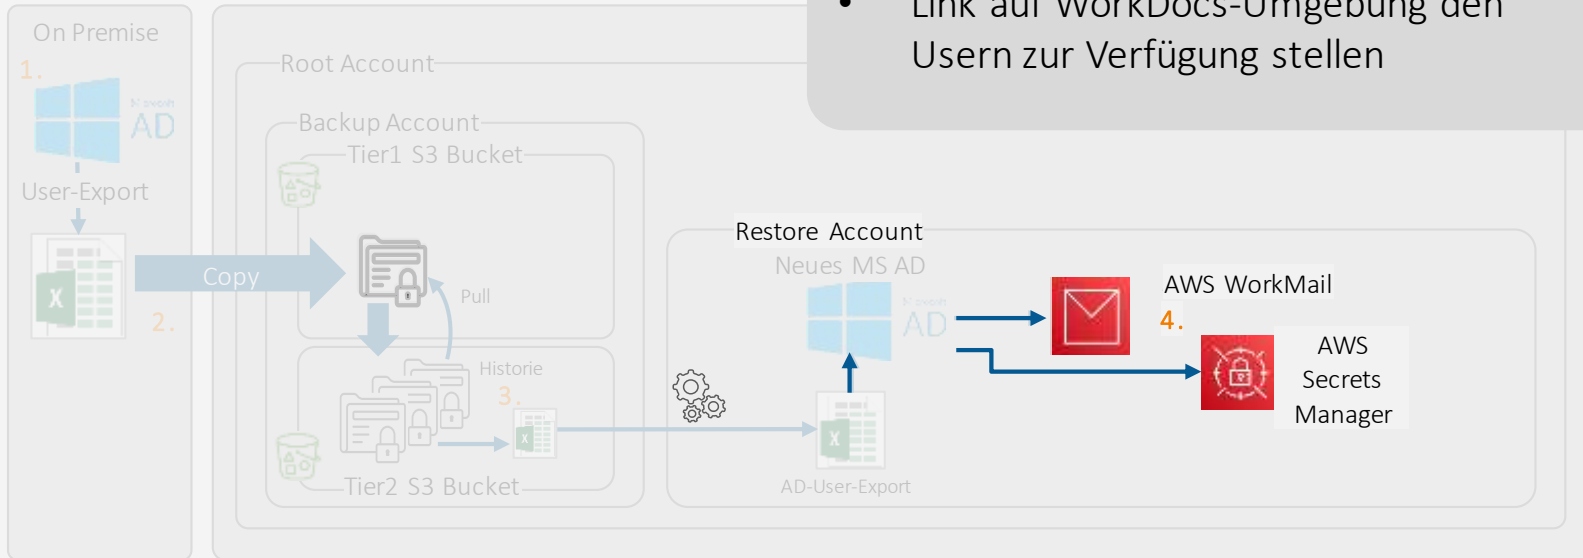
• Link auf WorkDocs-Umgebung den Usern zur Verfügung stellen

On Premise
1.
AD
User-Export
Copy
2.

Root Account
Backup Account
Tier1 S3 Bucket
Pull
Historie
3.
Tier2 S3 Bucket

Restore Account
Neues MS AD
AD
AD-User-Export
AWS WorkMail
4.
AWS Secrets Manager